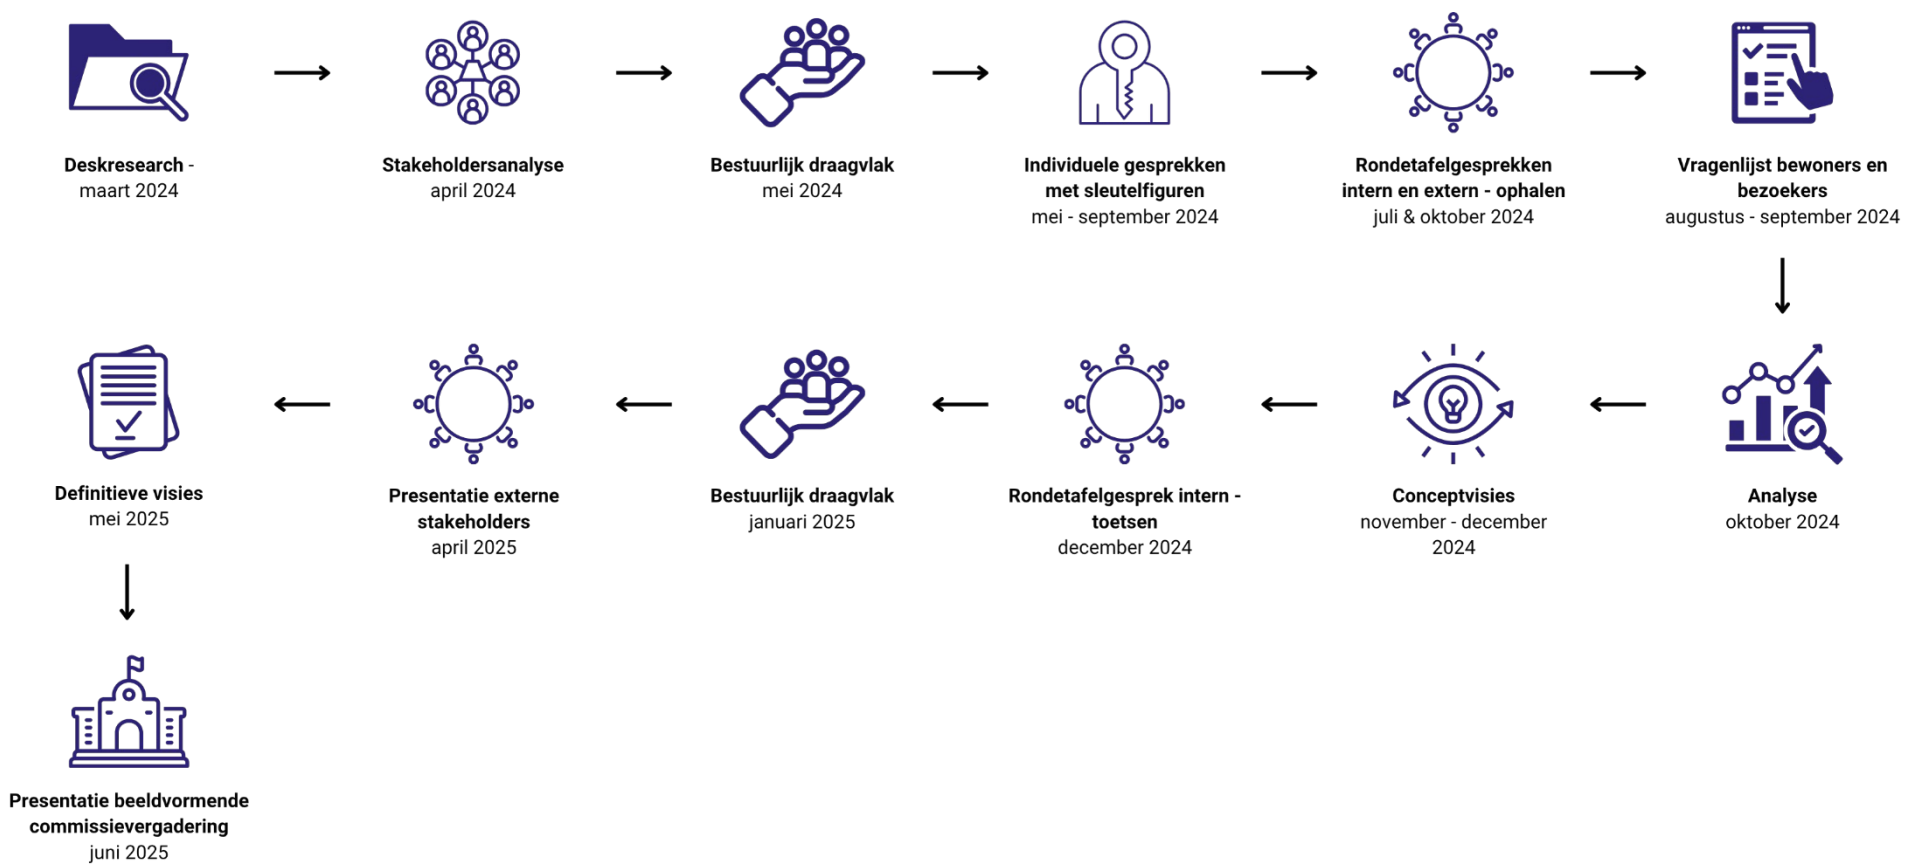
Deskresearch - maart 2024

Stakeholdersanalyse april 2024

Bestuurlijk draagvlak mei 2024

Individuele gesprekken met sleutelfiguren mei - september 2024

Rondetafelgesprekken intern en extern - ophalen juli & oktober 2024

Vragenlijst bewoners en bezoekers augustus - september 2024

Analyse oktober 2024

Conceptvisies november - december 2024

Rondetafelgesprek intern - toetsen december 2024

Bestuurlijk draagvlak januari 2025

Presentatie externe stakeholders april 2025

Definitieve visies mei 2025

Presentatie beeldvormende commissievergadering juni 2025